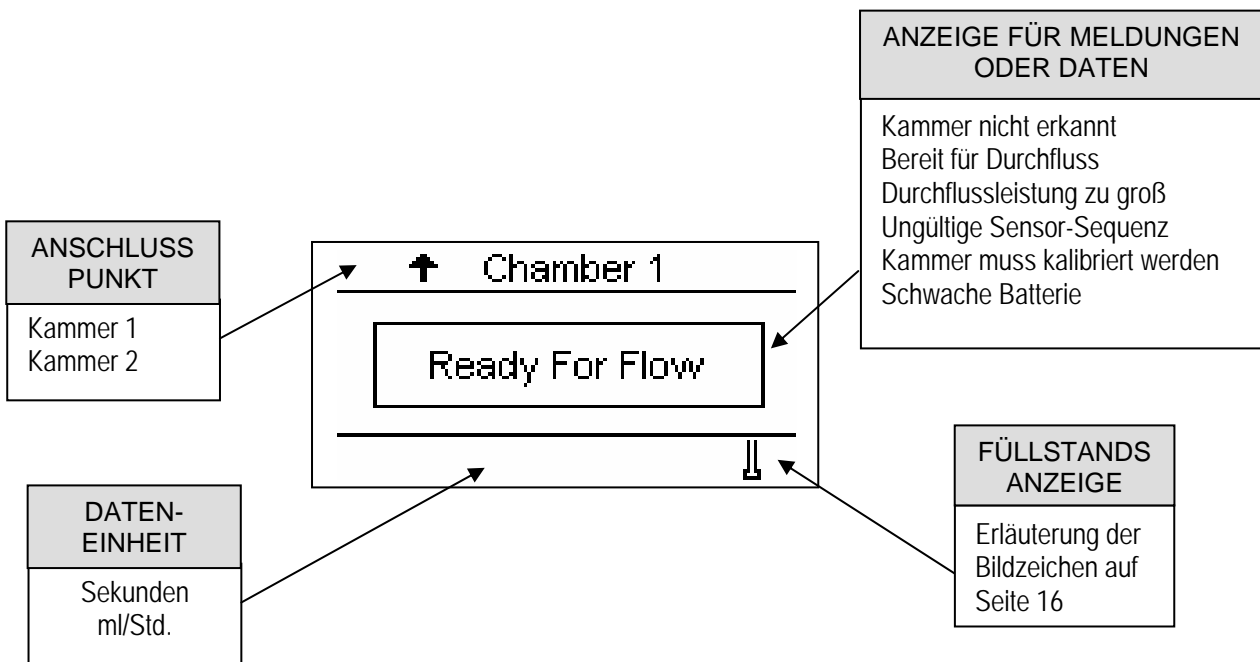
ANZEIGE FÜR MELDUNGEN ODER DATEN

Kammer nicht erkannt
Bereit für Durchfluss
Durchflussleistung zu groß
Ungültige Sensor-Sequenz
Kammer muss kalibriert werden
Schwache Batterie

ANSCHLUSS PUNKT

Kammer 1
Kammer 2

Chamber 1

Ready For Flow

FÜLLSTANDS ANZEIGE

Erläuterung der Bildzeichen auf Seite 16

DATEN-EINHEIT

Sekunden
ml/Std.